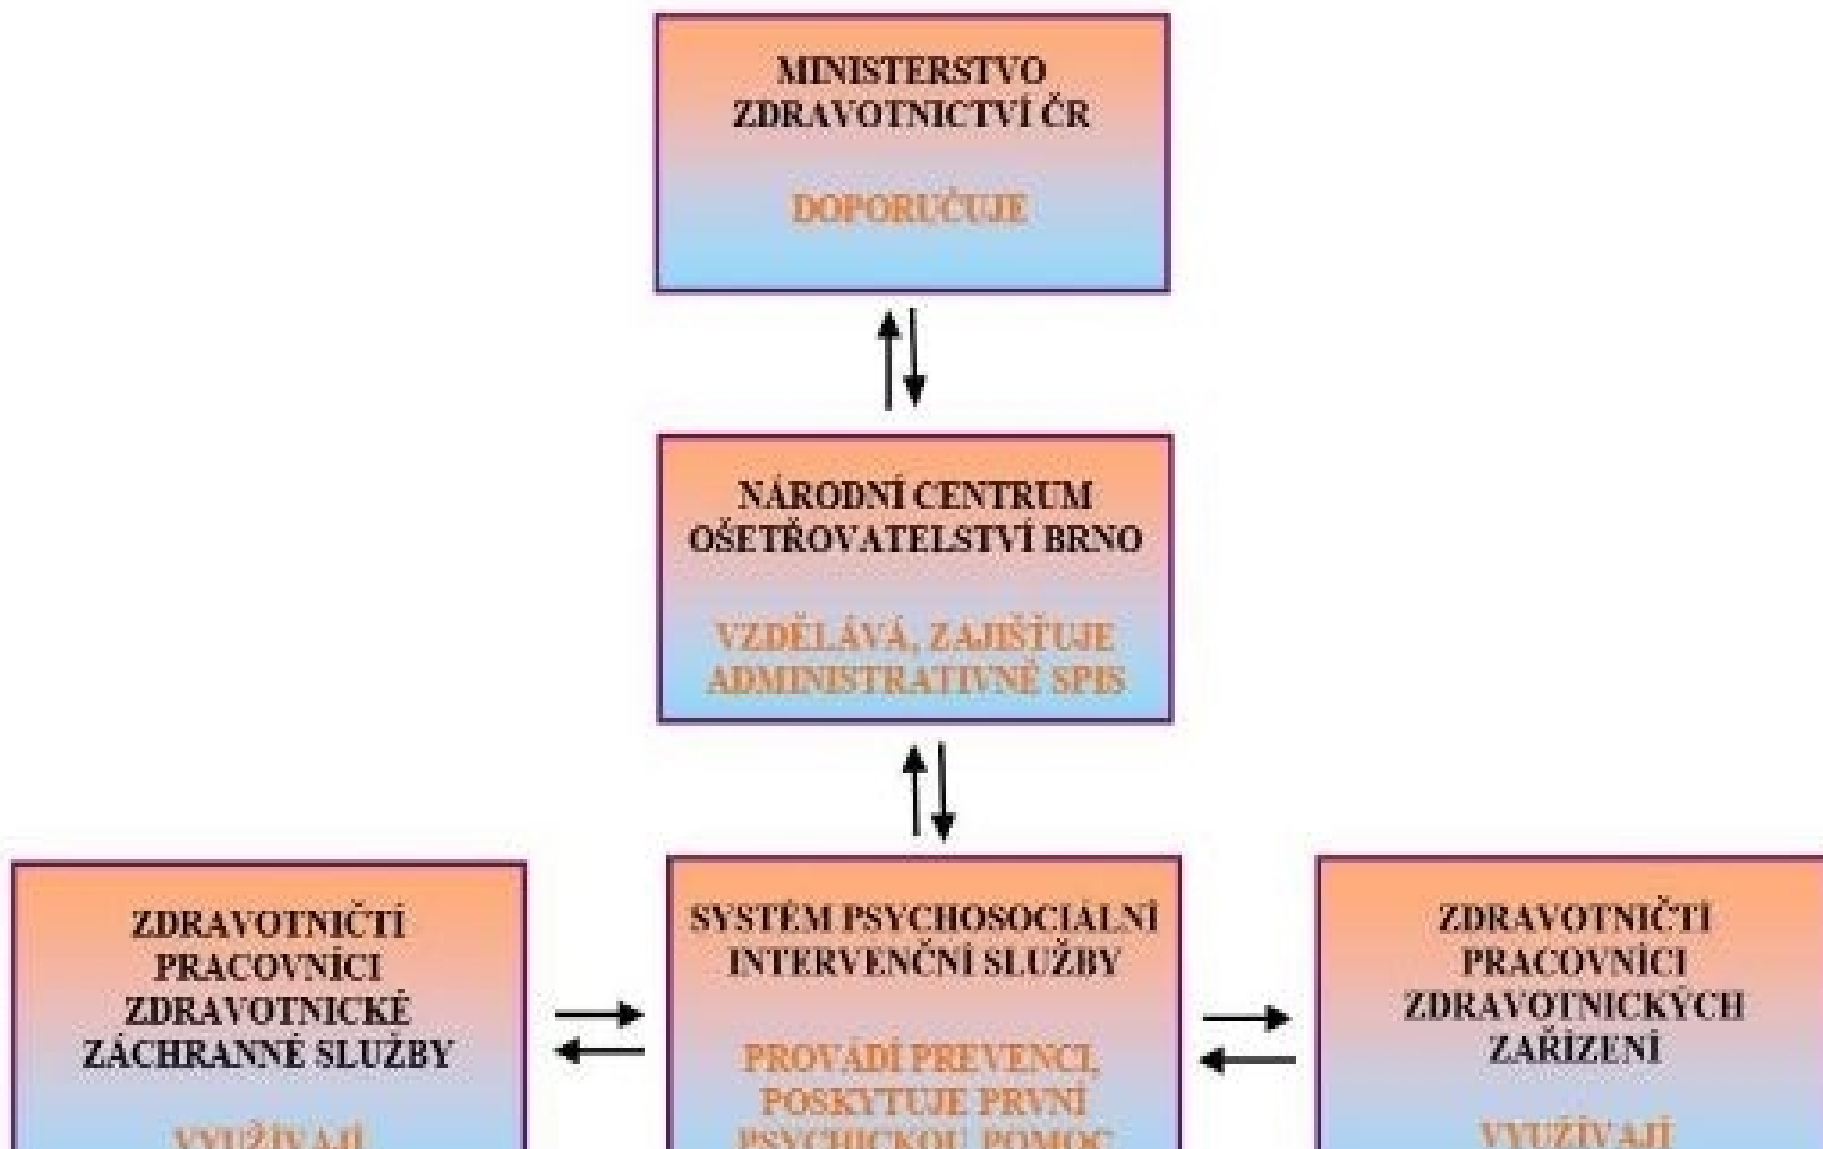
MINISTERSTVO ZDRAVOTNICTVÍ ČR

DOPORUČUJE

NÁRODNÍ CENTRUM OŠETŘOVATELSTVÍ BRNO

VZDĚLÁVÁ, ZAJIŠŤUJE ADMINISTRATIVNĚ SPIS

ZDRAVOTNIČTÍ PRACOVNÍCI ZDRAVOTNICKÉ ZÁCHRANNÉ SLUŽBY

VYUŽÍVAJÍ

SYSTÉM PSYCHOSOCIÁLNÍ INTERVENČNÍ SLUŽBY

PROVÁDÍ PREVENCI, POSKYTUJE PRVNÍ PSYCHICKOU POMOC

ZDRAVOTNIČTÍ PRACOVNÍCI ZDRAVOTNICKÝCH ZAŘÍZENÍ

VYUŽÍVAJÍ